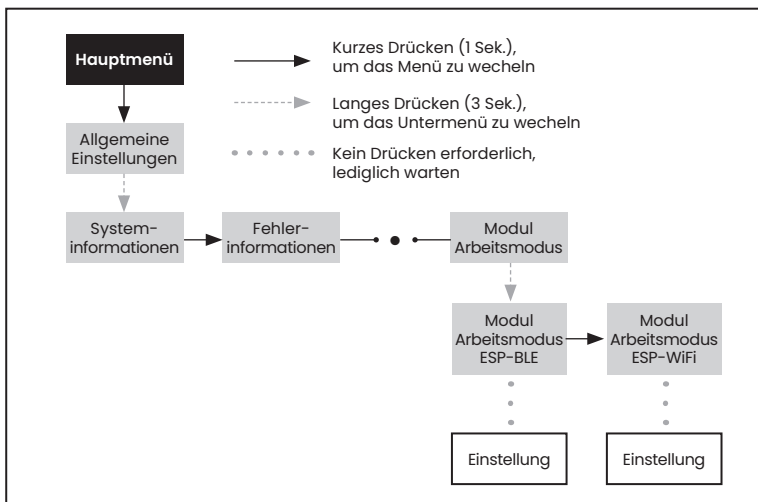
Hauptmenü

Kurzes Drücken (1 Sek.), um das Menü zu wecheln

Langes Drücken (3 Sek.), um das Untermenü zu wecheln

Kein Drücken erforderlich, lediglich warten

Allgemeine Einstellungen

Systeminformationen

Fehlerinformationen

Modul Arbeitsmodus

Modul Arbeitsmodus ESP-BLE

Modul Arbeitsmodus ESP-WiFi

Einstellung

Einstellung